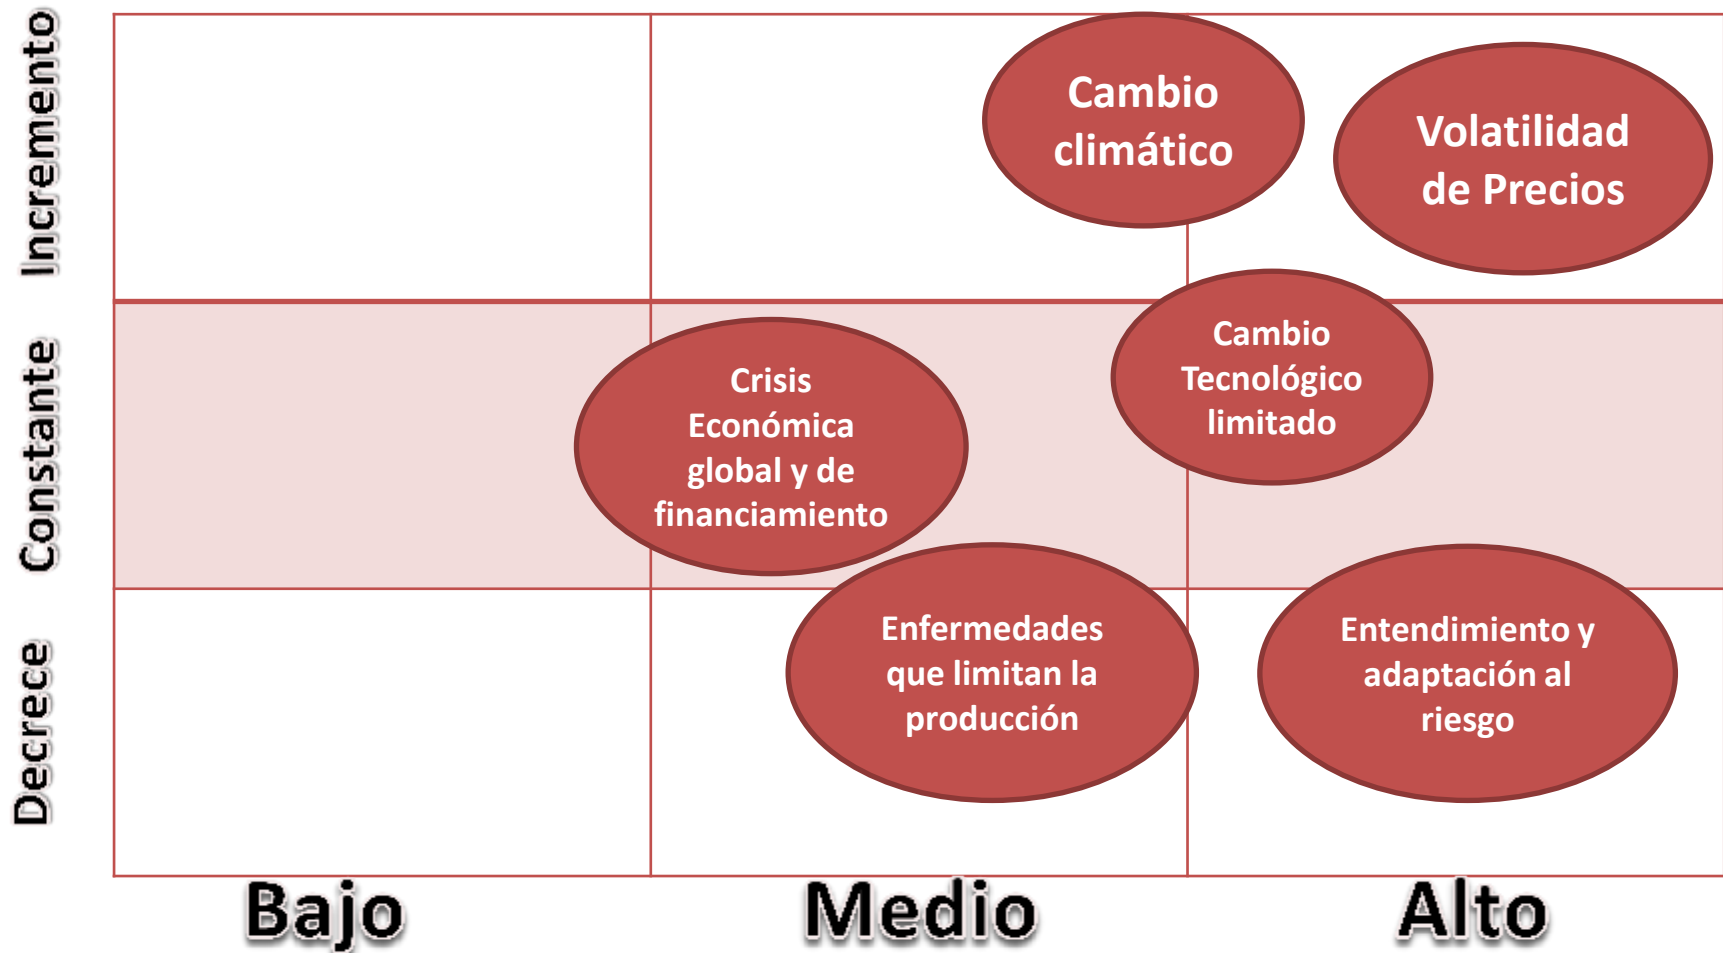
Incremento

Constante

Decrece

Cambio climático

Volatilidad de Precios

Cambio Tecnológico limitado

Crisis Económica global y de financiamiento

Enfermedades que limitan la producción

Entendimiento y adaptación al riesgo

Bajo

Medio

Alto